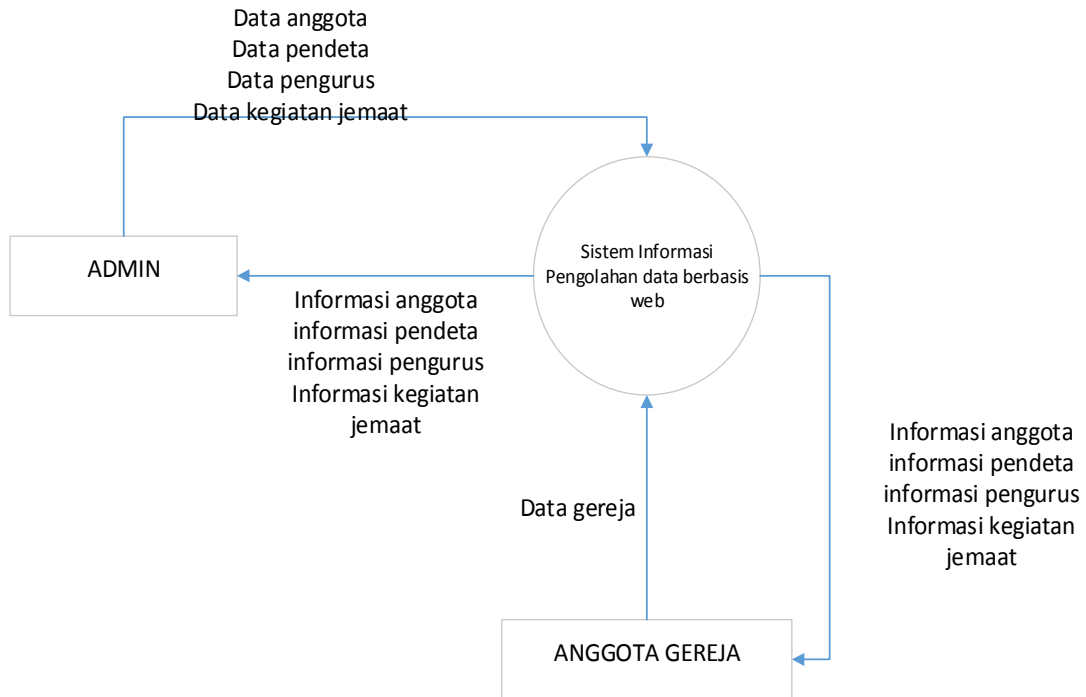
Data anggota
Data pendeta
Data pengurus
Data kegiatan jemaat

ADMIN

Sistem Informasi Pengolahan data berbasis web

Informasi anggota
informasi pendeta
informasi pengurus
Informasi kegiatan jemaat

Informasi anggota
informasi pendeta
informasi pengurus
Informasi kegiatan jemaat

Data gereja

ANGGOTA GEREJA